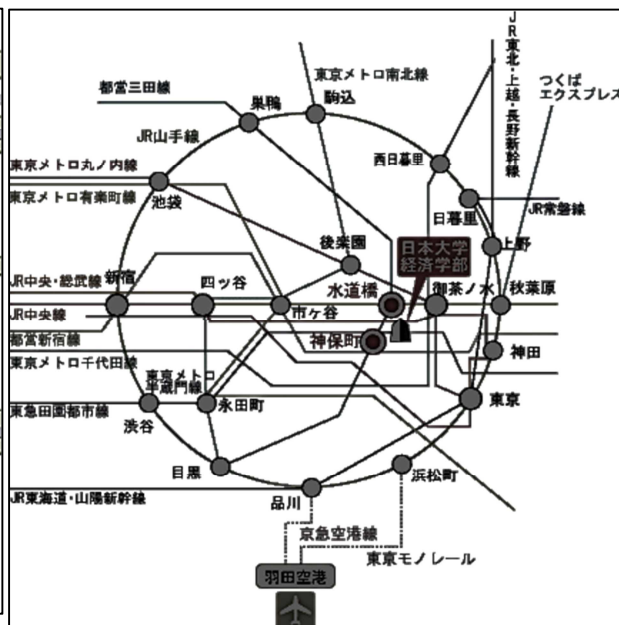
JR東北・上越・長野新幹線
つくばエクスプレス
東京メトロ南北線
都営三田線
駒込
巣鴨
JR山手線
西日暮里
東京メトロ丸ノ内線
東京メトロ有楽町線
池袋
日暮里
JR常磐線
後楽園
日本大学経済学部
上野
新宿
四ッ谷
水道橋
御茶ノ水
秋葉原
JR中央・総武線
JR中央線
市ヶ谷
都営新宿線
神保町
神田
東京メトロ千代田線
東京メトロ半蔵門線
東京
東急田園都市線
永田町
渋谷
浜松町
目黒
JR東海道・山陽新幹線
品川
京急空港線
東京モノレール
羽田空港